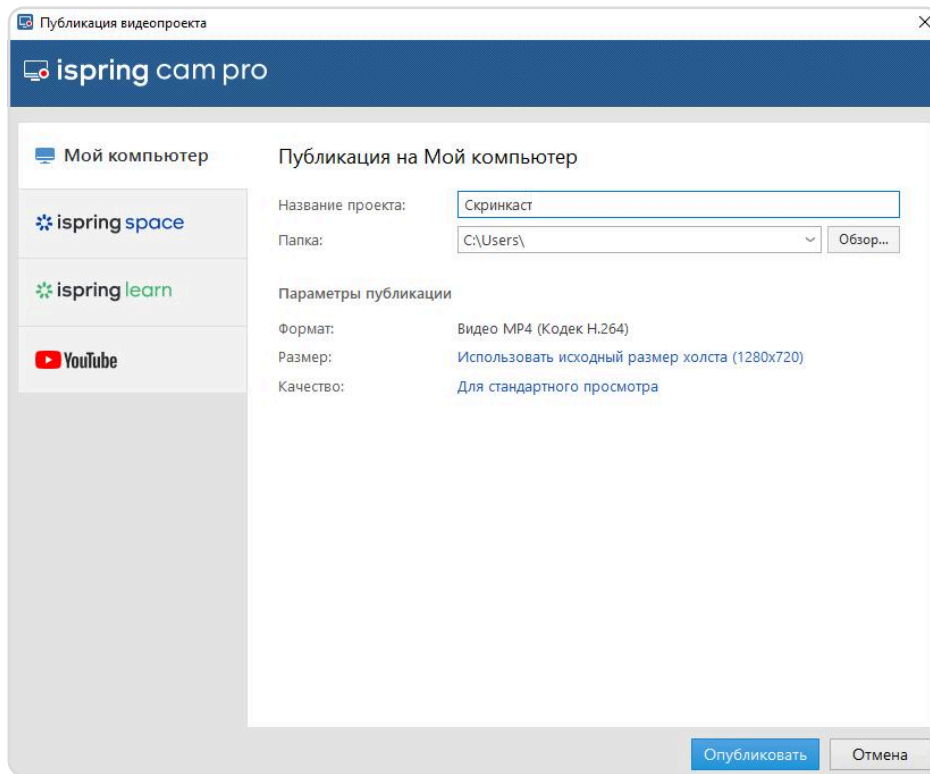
Публикация видеопроекта

ispring cam pro

Мой компьютер

ispring space

ispring learn

YouTube

Публикация на Мой компьютер

Название проекта: Скринкаст

Папка: C:\Users\ Обзор...

Параметры публикации

Формат: Видео MP4 (Кодек H.264)

Размер: Использовать исходный размер холста (1280x720)

Качество: Для стандартного просмотра

Опубликовать Отмена